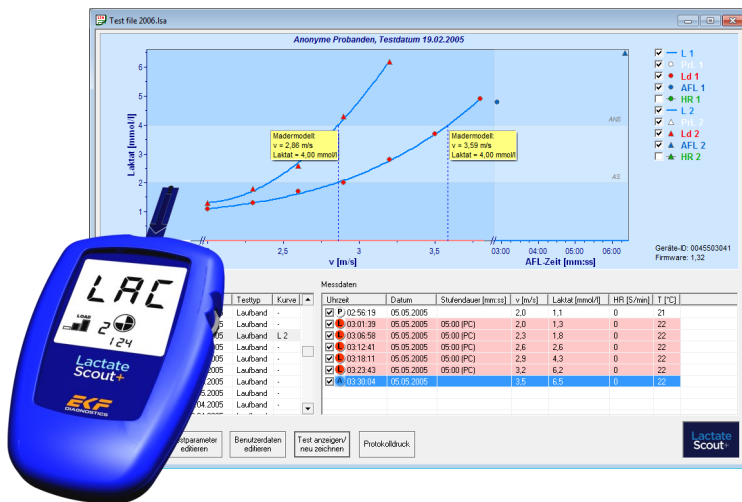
Test file 2006.lsa

Anonyme Probanden, Testdatum 19.02.2005

Laktat [mmol/l]

6
5
4
3
2
1

ANS
AS

Madermodell
v = 2,86 m/s
Laktat = 4,00 mmol/l

Madermodell
v = 3,59 m/s
Laktat = 4,00 mmol/l

2,5
3
3,5
v [m/s]

03:00
04:00
05:00
06:00
AFL-Zeit [mm:ss]

L 1
Pd. 1
Ld 1
AFL 1
HR 1
L 2
Pd. 2
Ld 2
AFL 2
HR 2

Geräte-ID: 0045503041
Firmware: 1,32

LAC
LOAD
2
124
Lactate Scout+
EKF DIAGNOSTICS

| Testtyp | Kurve |
|---|---|
| Laufband | - |
| Laufband | - |
| Laufband | L 2 |
| Laufband | - |
| Laufband | - |
| Laufband | - |
| Laufband | - |
| Laufband | - |

Messdaten

| Uhrzeit | Datum | Stufendauer [mm:ss] | v [m/s] | Laktat [mmol/l] | HR [S/min] | T [°C] |
|---|---|---|---|---|---|---|
| P 02:56:19 | 05.05.2005 | | 2,0 | 1,1 | 0 | 21 |
| L 03:01:39 | 05.05.2005 | 05:00 (PC) | 2,0 | 1,3 | 0 | 22 |
| L 03:06:58 | 05.05.2005 | 05:00 (PC) | 2,3 | 1,8 | 0 | 22 |
| L 03:12:41 | 05.05.2005 | 05:00 (PC) | 2,6 | 2,6 | 0 | 22 |
| L 03:18:11 | 05.05.2005 | 05:00 (PC) | 2,9 | 4,3 | 0 | 22 |
| L 03:23:43 | 05.05.2005 | 05:00 (PC) | 3,2 | 6,2 | 0 | 22 |
| A 03:30:04 | 05.05.2005 | | 3,5 | 6,5 | 0 | 22 |

stparameter editieren
Benutzerdaten editieren
Test anzeigen/ neu zeichnen
Protokolldruck

Lactate Scout+